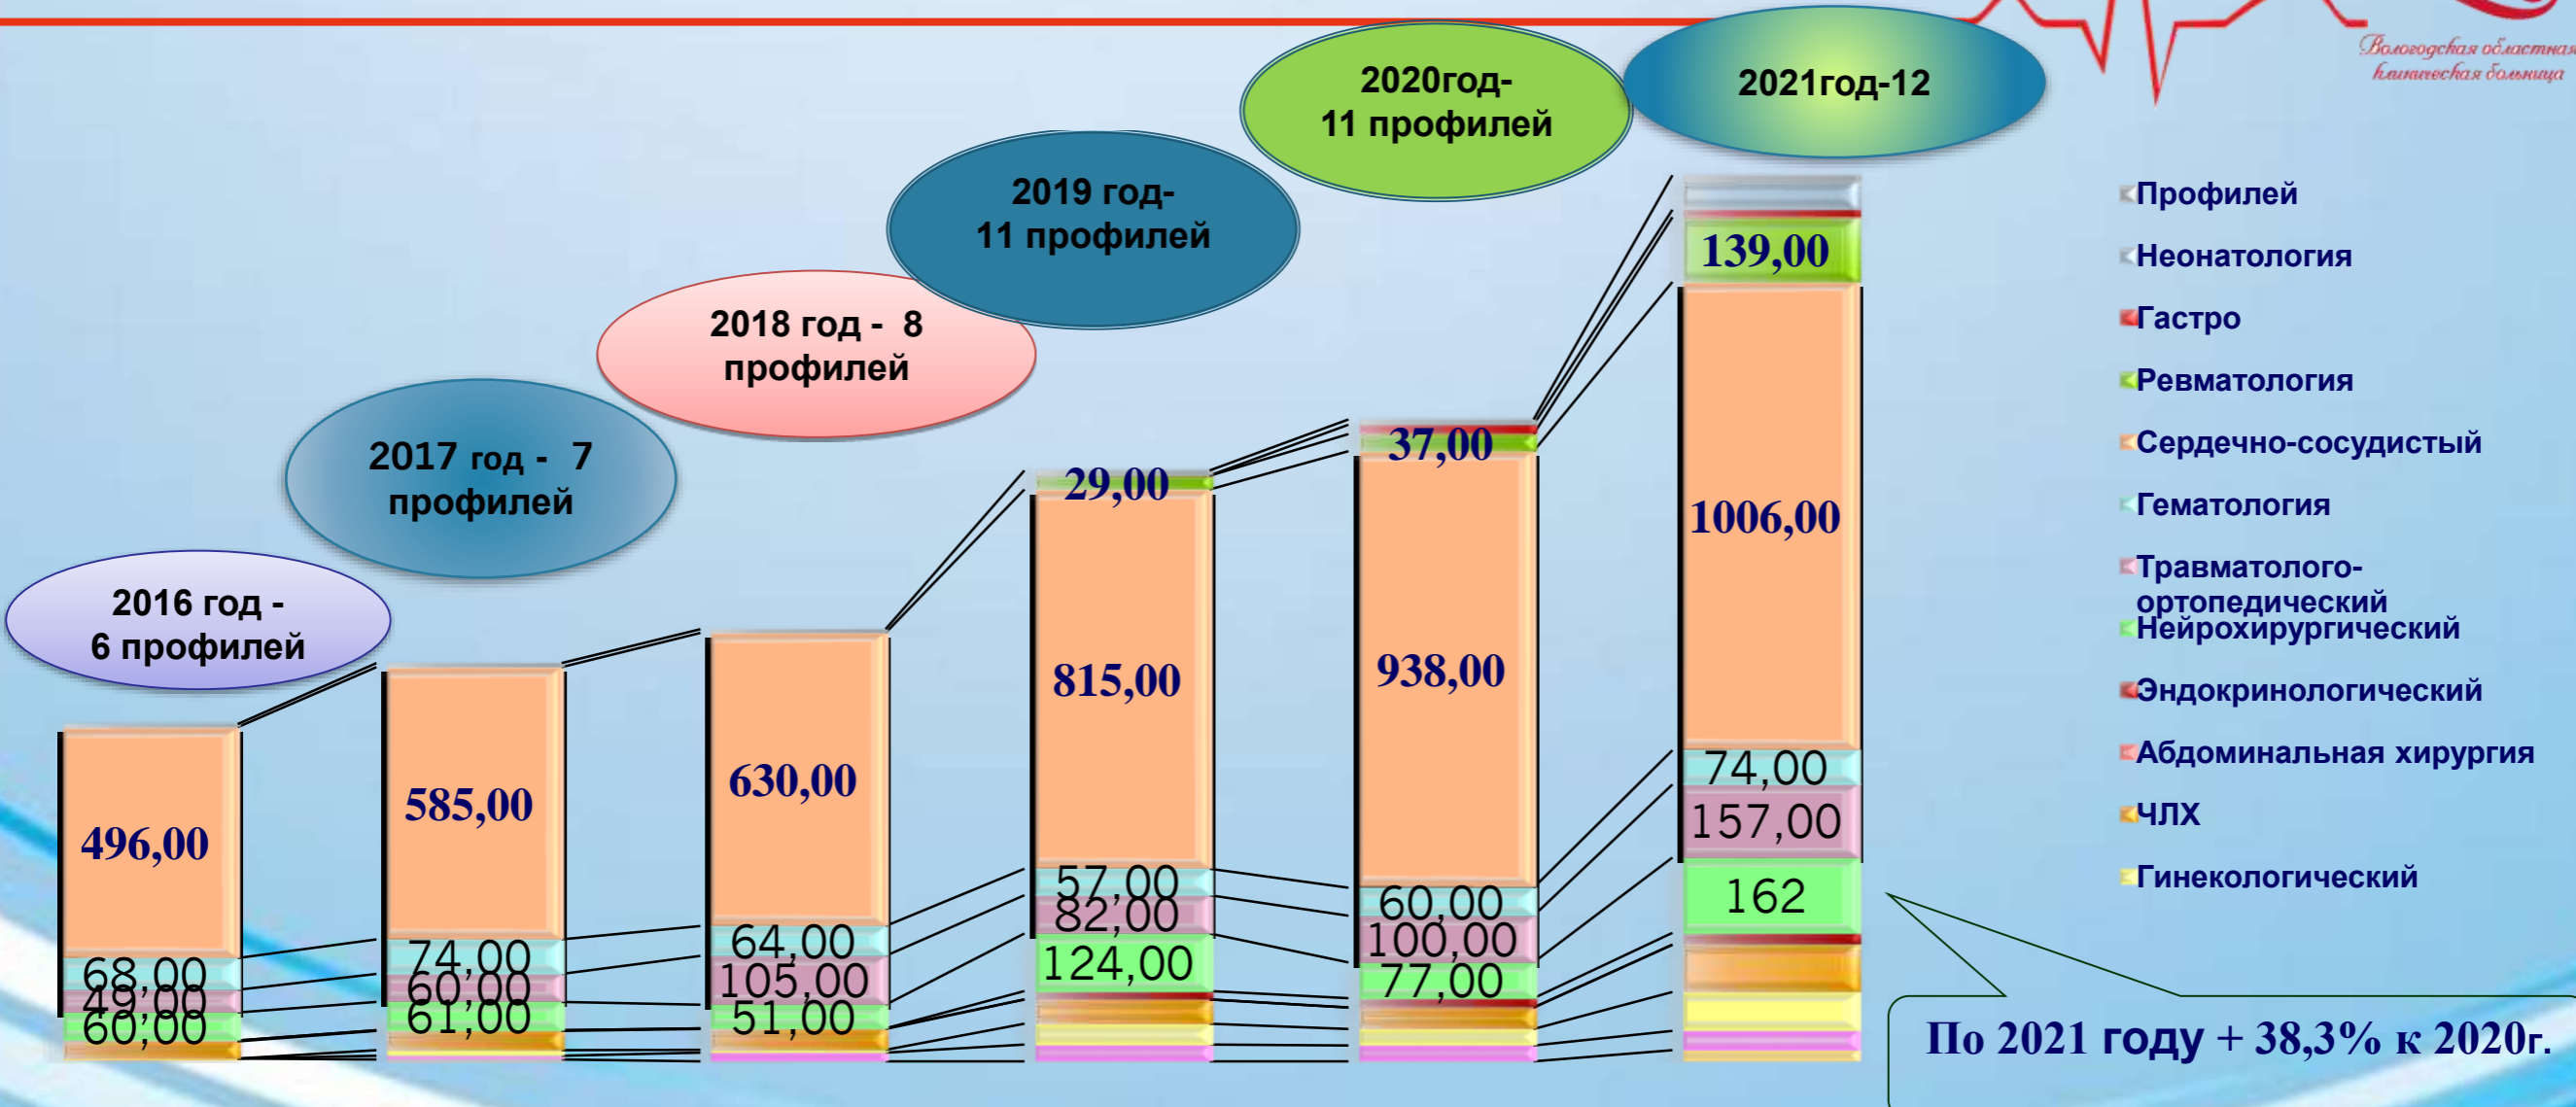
Вологодская областная клиническая больница

2016 год - 6 профилей

2017 год - 7 профилей

2018 год - 8 профилей

2019 год- 11 профилей

2020год- 11 профилей

2021год-12

496,00
68,00
49,00
60,00

585,00
74,00
60,00
61,00

630,00
64,00
105,00
51,00

29,00
815,00
57,00
82,00
124,00

37,00
938,00
60,00
100,00
77,00

139,00
1006,00
74,00
157,00
162

Профилей
Неонатология
Гастро
Ревматология
Сердечно-сосудистый
Гематология
Травматолого-ортопедический
Нейрохирургический
Эндокринологический
Абдоминальная хирургия
ЧЛХ
Гинекологический

По 2021 году + 38,3% к 2020г.